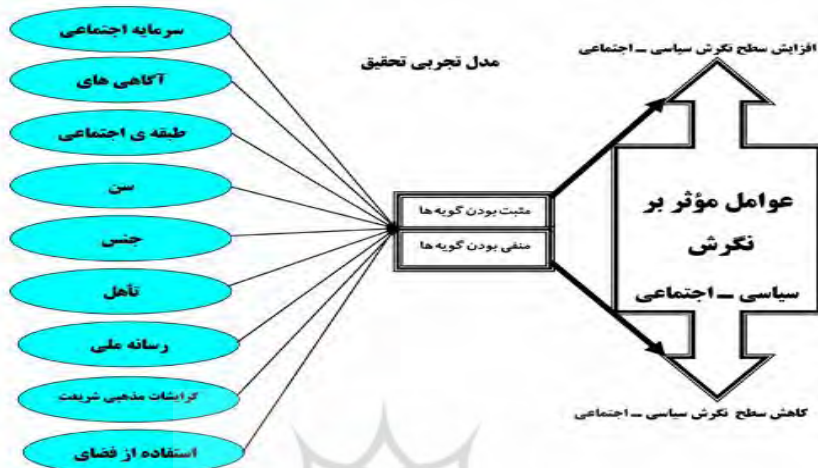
مدل تجربی تحقیق

سرمایه اجتماعی

آگاهی های

طبقه ی اجتماعی

سن

جنس

تأهل

رسانه ملی

گرایشات مذهبی شریعت

استفاده از فضای

مثبت بودن گویه ها

منفی بودن گویه ها

افزایش سطح نگرش سیاسی ـ اجتماعی

عوامل مؤثر بر نگرش سیاسی ـ اجتماعی

کاهش سطح نگرش سیاسی ـ اجتماعی